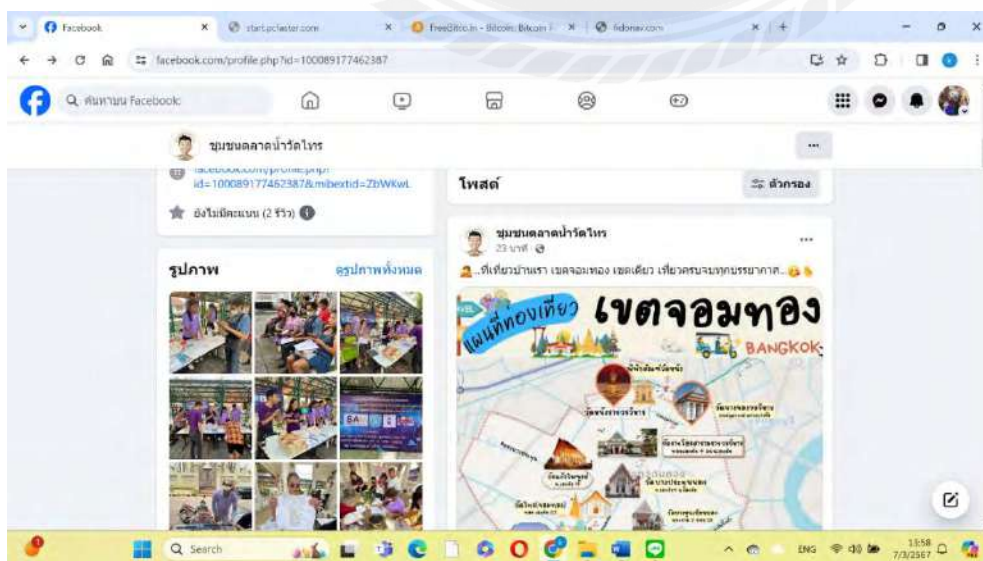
Facebook
startpclaster.com
FreeBitco.in - Bitcoin, Bitcoin
fidonav.com
facebook.com/profile.php?id=100089177462387
ค้นหาบน Facebook
ชุมชนตลาดน้ำวัดไทร
facebook.com/profile.php?id=100089177462387&mibextid=ZbWKwL
ยังไม่มีคะแนน (2 รีวิว)
รูปภาพ
ดูรูปภาพทั้งหมด
โพสต์
ตัวกรอง
ชุมชนตลาดน้ำวัดไทร
23 นาที
...ที่เที่ยวบ้านเรา เขตจอมทอง เขตเดียว เที่ยวครบจบทุกบรรยากาศ...
แผนที่ท่องเที่ยว เขตจอมทอง
BANGKOK
Search
ENG
13:58
7/3/2567